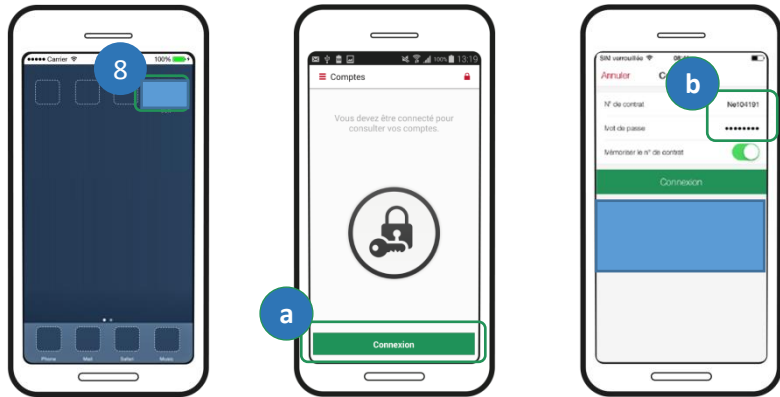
●●●●● Carrier
8
100%

Phone Mail Safari Music

100% 13:19
Comptes

Vous devez être connecté pour consulter vos comptes.

a
Connexion

SIM verrouillée
Annuler
C
b
N° de contrat
Ne104191
Mot de passe
••••••••
Mémoriser le n° de contrat
Connexion